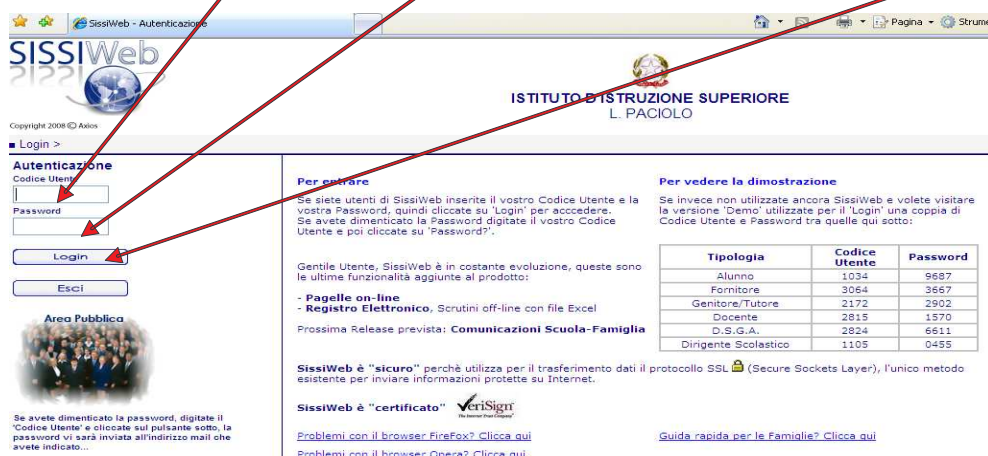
SissiWeb - Autenticazione

Pagina ▾ Strume

SISSIWeb

Copyright 2008 © Axios

ISTITUTO D'ISTRUZIONE SUPERIORE
L. PACIOLO

Login >

Autenticazione
Codice Utente

Password

Login

Esci

Area Pubblica

Se avete dimenticato la password, digitate il 'Codice Utente' e cliccate sul pulsante sotto, la password vi sarà inviata all'indirizzo mail che avete indicato...

Per entrare

Se siete utenti di SissiWeb inserite il vostro Codice Utente e la vostra Password, quindi cliccate su 'Login' per acccedere. Se avete dimenticato la Password digitate il vostro Codice Utente e poi cliccate su 'Password?'.

Gentile Utente, SissiWeb è in costante evoluzione, queste sono le ultime funzionalità aggiunte al prodotto:

- Pagelle on-line
- Registro Elettronico, Scrutini off-line con file Excel

Prossima Release prevista: Comunicazioni Scuola-Famiglia

Per vedere la dimostrazione

Se invece non utilizzate ancora SissiWeb e volete visitare la versione 'Demo' utilizzate per il 'Login' una coppia di Codice Utente e Password tra quelle qui sotto:

| Tipologia | Codice Utente | Password |
|---|---|---|
| Alunno | 1034 | 9687 |
| Fornitore | 3064 | 3667 |
| Genitore/Tutore | 2172 | 2902 |
| Docente | 2815 | 1570 |
| D.S.G.A. | 2824 | 6611 |
| Dirigente Scolastico | 1105 | 0455 |

SissiWeb è "sicuro" perchè utilizza per il trasferimento dati il protocollo SSL (Secure Sockets Layer), l'unico metodo esistente per inviare informazioni protette su Internet.

SissiWeb è "certificato" VeriSign The Internet Trust Company

Problemi con il browser FireFox? Clicca qui

Guida rapida per le Famiglie? Clicca qui

Problemi con il browser Opera? Clicca qui